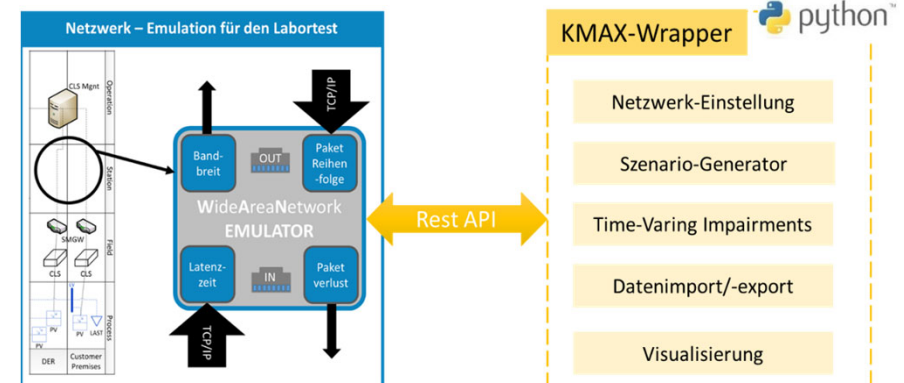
Netzwerk – Emulation für den Labortest

CLS Mgnt

Operation

Station

SMGW

Field

CLS

CLS

PV

PV

LAST

Process

PV

DER

Customer Premises

TCP/IP

Band-breit

OUT

Paket Reihen-folge

WideAreaNetwork EMULATOR

Latenz-zeit

IN

Paket verlust

TCP/IP

Rest API

KMAX-Wrapper

python

Netzwerk-Einstellung

Szenario-Generator

Time-Varing Impairments

Datenimport/-export

Visualisierung